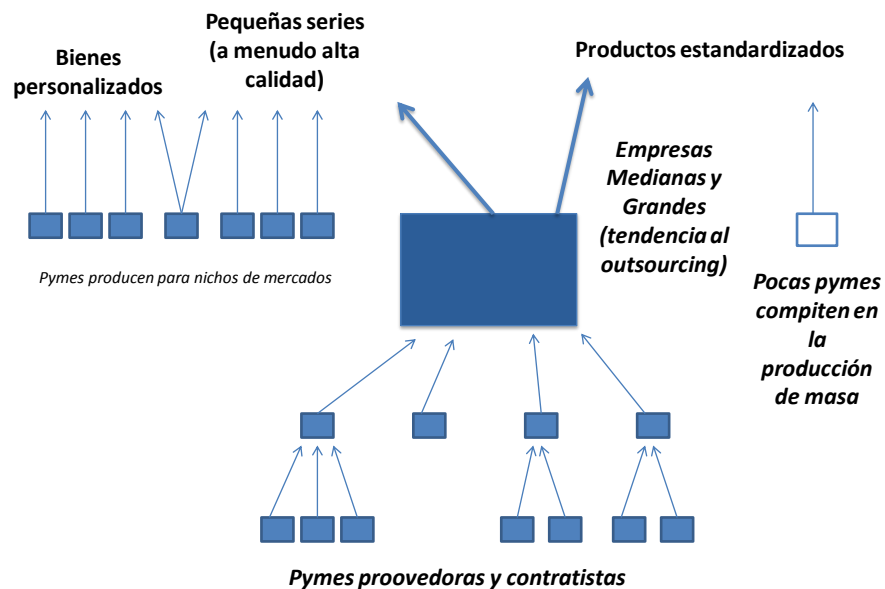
Bienes personalizados

Pequeñas series (a menudo alta calidad)

Productos estandardizados

Empresas Medianas y Grandes (tendencia al outsourcing)

Pymes producen para nichos de mercados

Pocas pymes compiten en la producción de masa

Pymes proovedoras y contratistas